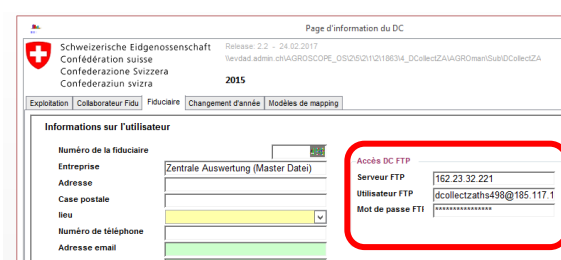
Page d'information du DC

Schweizerische Eidgenossenschaft
Confédération suisse
Confederazione Svizzera
Confederaziun svizra

Release: 2.2 - 24.02.2017
\\evdad.admin.ch\AGROSCOPE_OS\2\6\2\1\2\1863\4_DCollectZA\AGROman\Sub\DCollectZA

2015

Exploitation | Collaborateur Fidu | Fiduciaire | Changement d'année | Modèles de mapping

Informations sur l'utilisateur

Numéro de la fiduciaire
Entreprise: Zentrale Auswertung (Master Datei)
Adresse
Case postale
lieu
Numéro de téléphone
Adresse email

Accès DC FTP
Serveur FTP: 162.23.32.221
Utilisateur FTP: dcollectzaths498@185.117.1
Mot de passe FTI: ***************